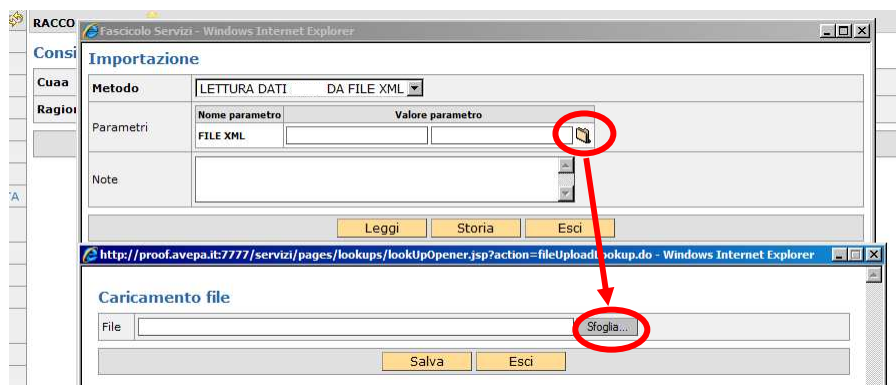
RACCO
Consi
Cuaa
Ragio
'A

Fascicolo Servizi - Windows Internet Explorer
Importazione

| Metodo | LETTURA DATI DA FILE XML |
|---|---|
| Parametri | |
| Note | |

| Nome parametro | Valore parametro |
|---|---|
| FILE XML | |

Leggi Storia Esci

http://proof.avepa.it:7777/servizi/pages/lookups/lookUpOpener.jsp?action=fileUploadLookup.do - Windows Internet Explorer
Caricamento file
File Sfoglia...
Salva Esci